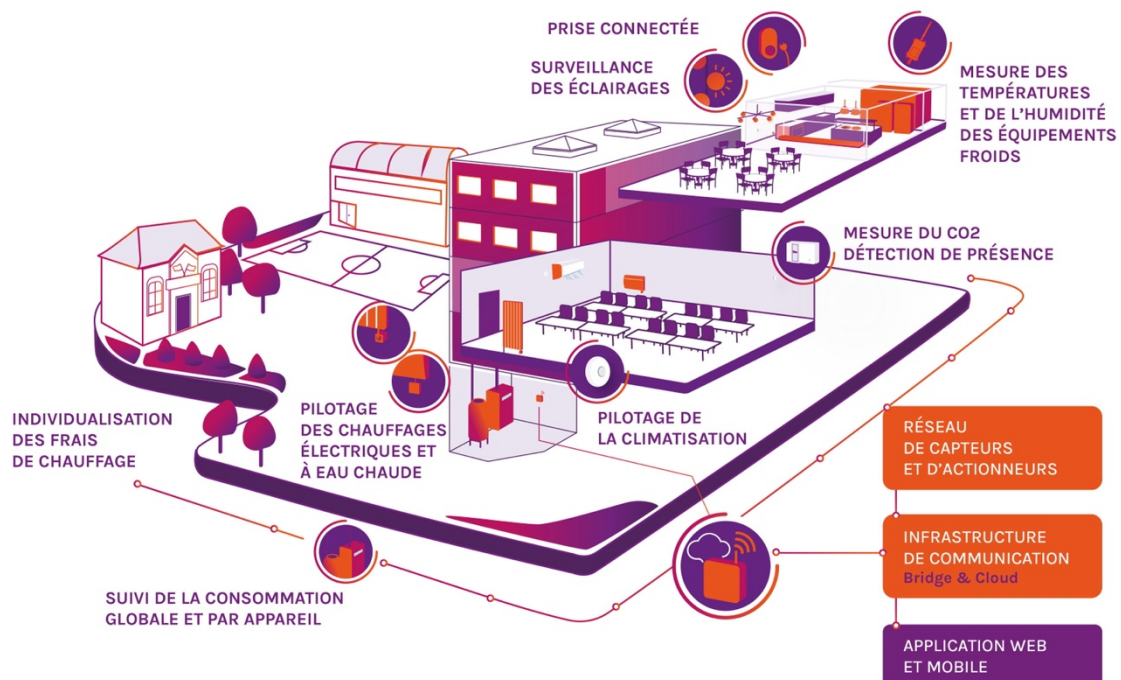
PRISE CONNECTÉE

SURVEILLANCE DES ÉCLAIRAGES

MESURE DES TEMPÉRATURES ET DE L'HUMIDITÉ DES ÉQUIPEMENTS FROIDS

MESURE DU CO2 DÉTECTION DE PRÉSENCE

INDIVIDUALISATION DES FRAIS DE CHAUFFAGE

PILOTAGE DES CHAUFFAGES ÉLECTRIQUES ET À EAU CHAUDE

PILOTAGE DE LA CLIMATISATION

RÉSEAU DE CAPTEURS ET D'ACTIONNEURS

INFRASTRUCTURE DE COMMUNICATION Bridge & Cloud

SUIVI DE LA CONSOMMATION GLOBALE ET PAR APPAREIL

APPLICATION WEB ET MOBILE